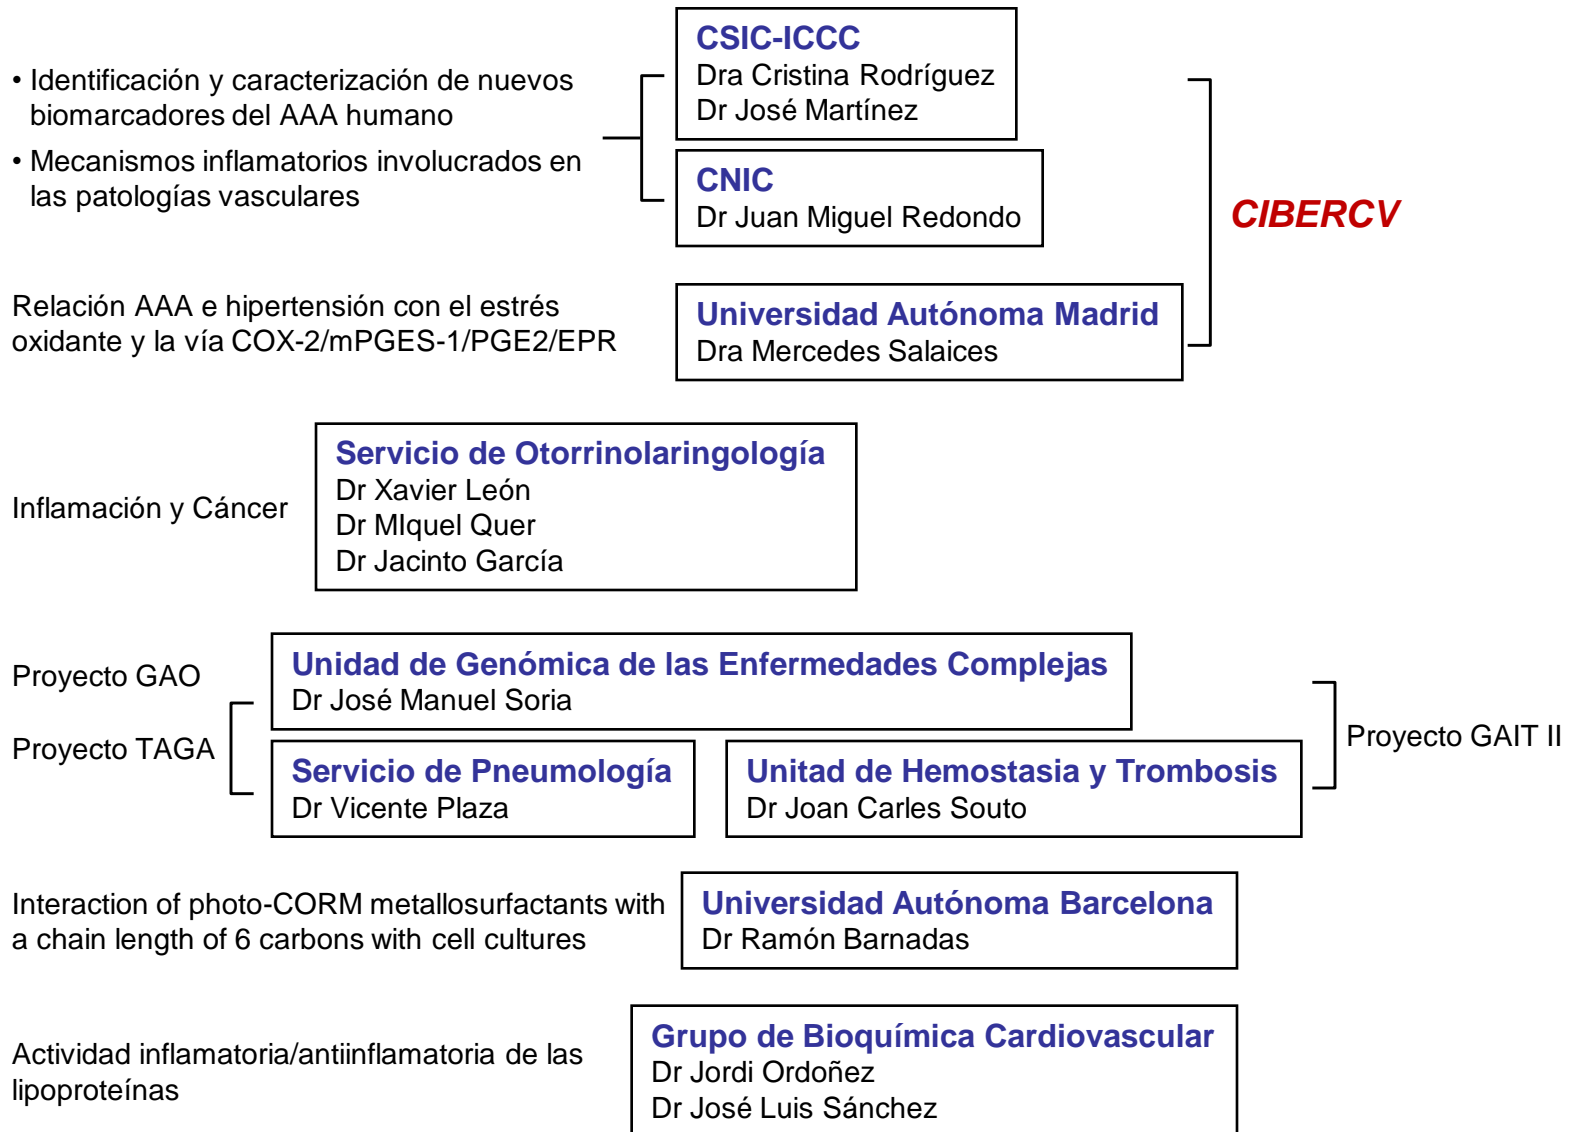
• Identificación y caracterización de nuevos biomarcadores del AAA humano

• Mecanismos inflamatorios involucrados en las patologías vasculares

CSIC-ICCC
Dra Cristina Rodríguez
Dr José Martínez

CNIC
Dr Juan Miguel Redondo

CIBERCV

Relación AAA e hipertensión con el estrés oxidante y la vía COX-2/mPGES-1/PGE2/EPR

Universidad Autónoma Madrid
Dra Mercedes Salaices

Inflamación y Cáncer

Servicio de Otorrinolaringología
Dr Xavier León
Dr MIquel Quer
Dr Jacinto García

Proyecto GAO

Proyecto TAGA

Unidad de Genómica de las Enfermedades Complejas
Dr José Manuel Soria

Servicio de Pneumología
Dr Vicente Plaza

Unitad de Hemostasia y Trombosis
Dr Joan Carles Souto

Proyecto GAIT II

Interaction of photo-CORM metallosurfactants with a chain length of 6 carbons with cell cultures

Universidad Autónoma Barcelona
Dr Ramón Barnadas

Actividad inflamatoria/antiinflamatoria de las lipoproteínas

Grupo de Bioquímica Cardiovascular
Dr Jordi Ordoñez
Dr José Luis Sánchez